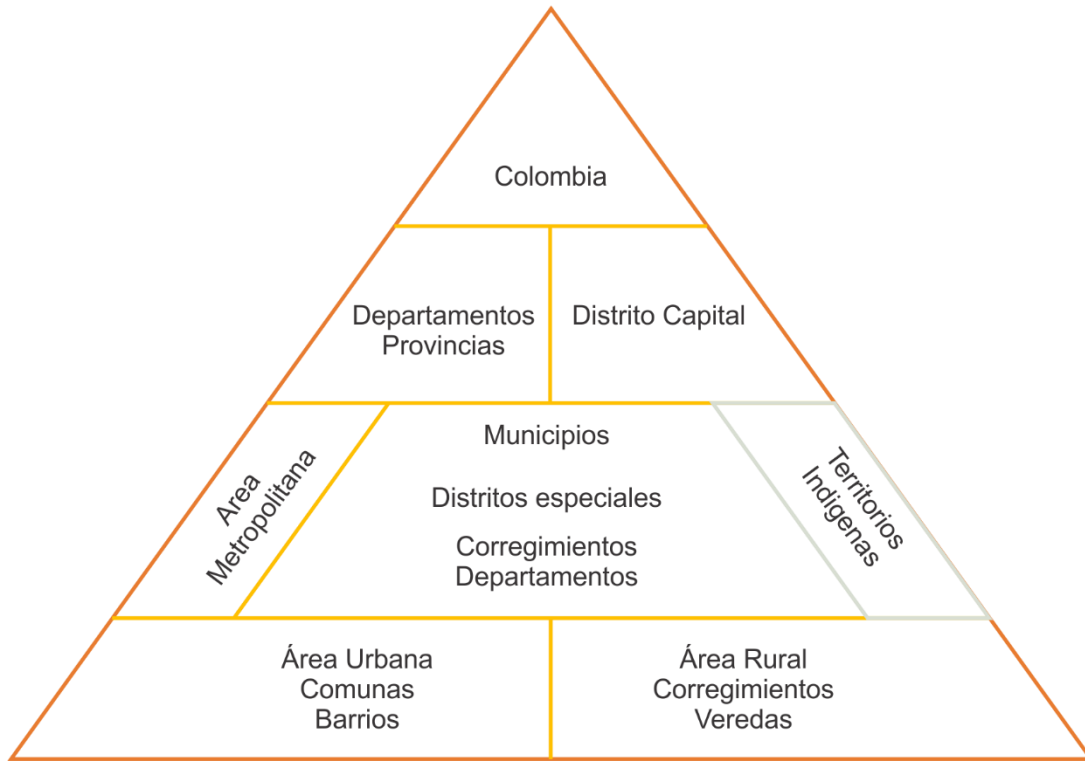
Colombia

Departamentos
Provincias

Distrito Capital

Area
Metropolitana

Municipios

Distritos especiales

Corregimientos
Departamentos

Territorios
Indigenas

Área Urbana
Comunas
Barrios

Área Rural
Corregimientos
Veredas